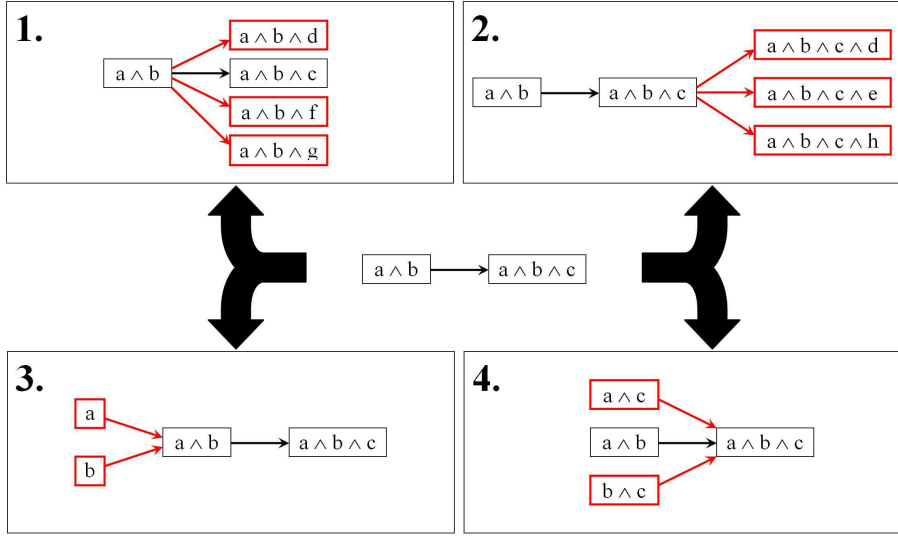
1.

$a \wedge b$

$a \wedge b \wedge d$

$a \wedge b \wedge c$

$a \wedge b \wedge f$

$a \wedge b \wedge g$

2.

$a \wedge b$

$a \wedge b \wedge c$

$a \wedge b \wedge c \wedge d$

$a \wedge b \wedge c \wedge e$

$a \wedge b \wedge c \wedge h$

$a \wedge b$

$a \wedge b \wedge c$

3.

a

b

$a \wedge b$

$a \wedge b \wedge c$

4.

$a \wedge c$

$a \wedge b$

$b \wedge c$

$a \wedge b \wedge c$